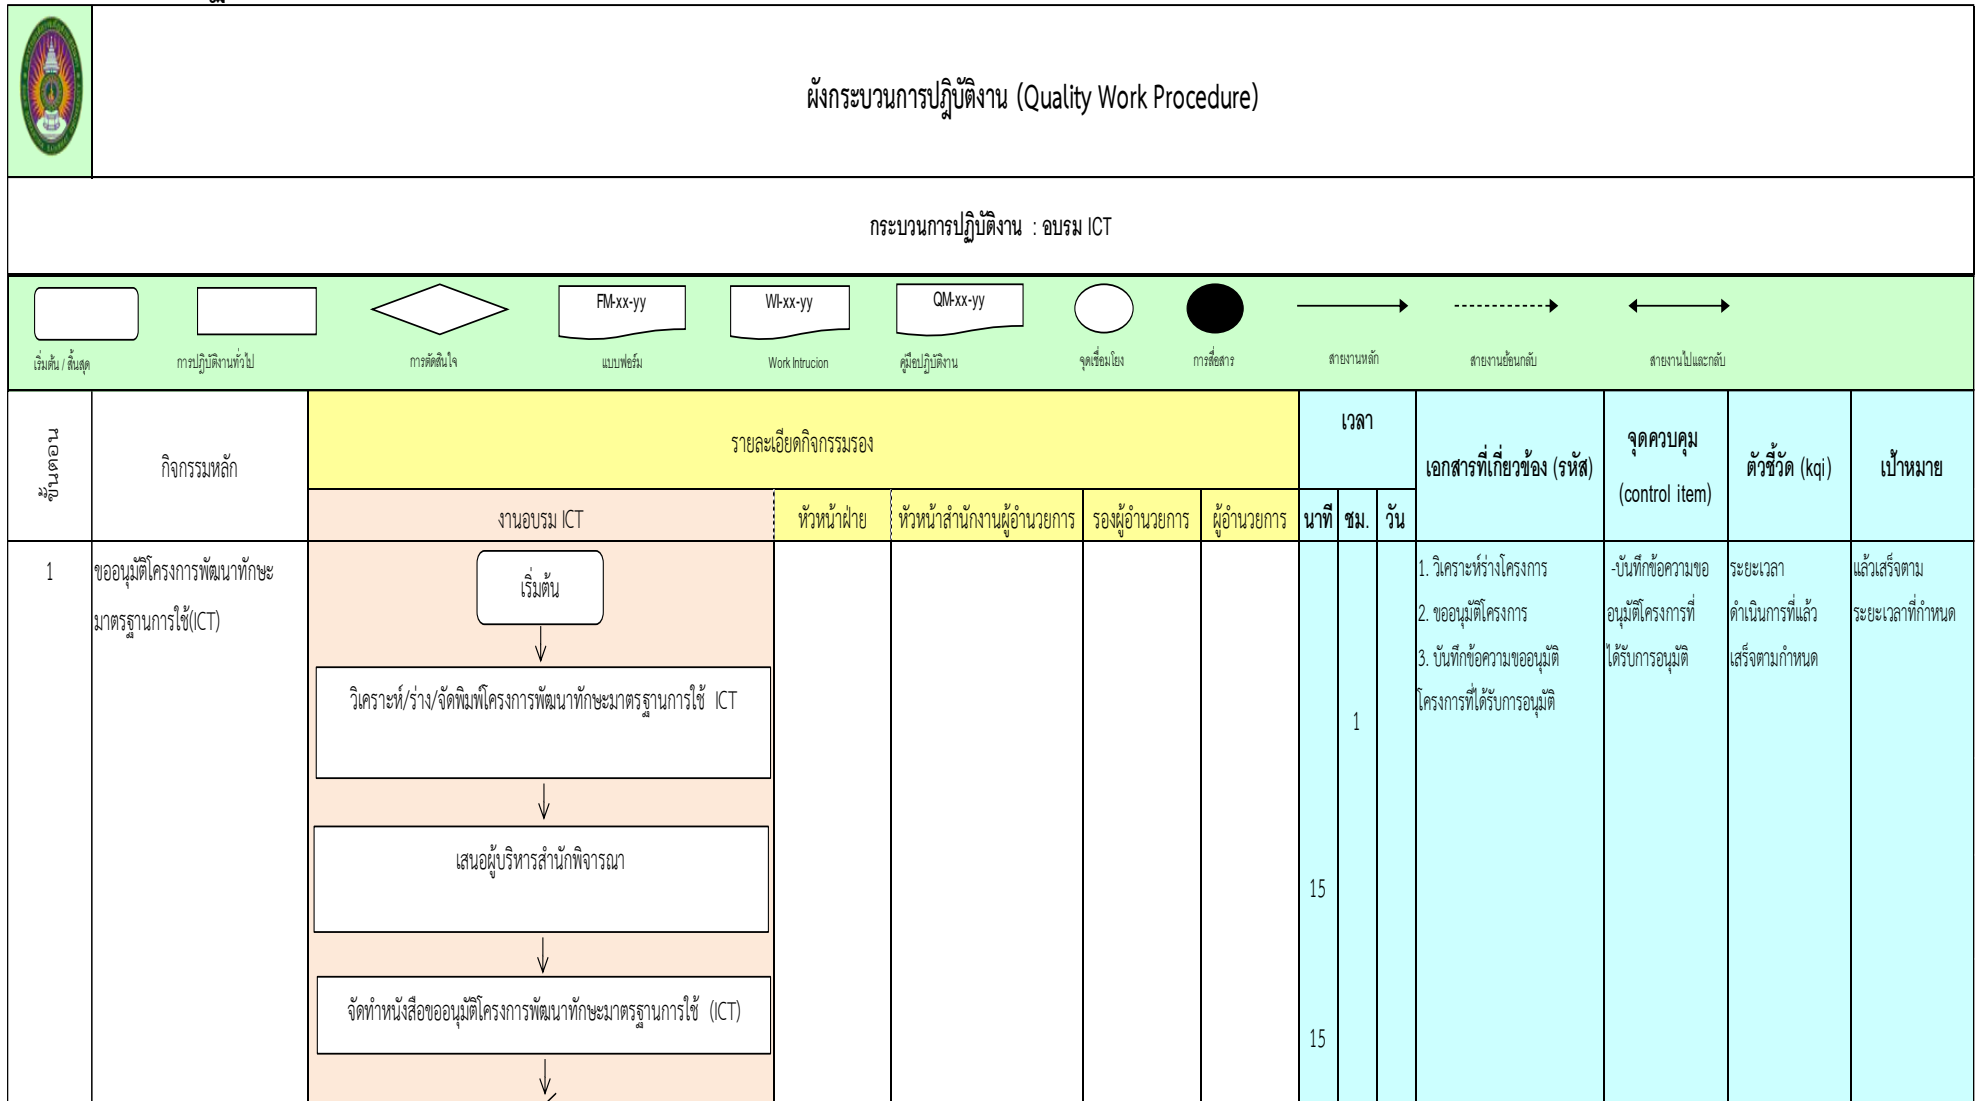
ผังกระบวนการปฏิบัติงาน (Quality Work Procedure)

กระบวนการปฏิบัติงาน : อบรม ICT

FM-xx-yy WI-xx-yy QM-xx-yy

เริ่มต้น / สิ้นสุด การปฏิบัติงานทั่วไป การตัดสินใจ แบบฟอร์ม Work Intrucion คู่มือปฏิบัติงาน จุดเชื่อมโยง การสื่อสาร สายงานหลัก สายงานย้อนกลับ สายงานไปและกลับ

| ขั้นตอน | กิจกรรมหลัก | รายละเอียดกิจกรรมรอง | | | | | เวลา | | | เอกสารที่เกี่ยวข้อง (รหัส) | จุดควบคุม (control item) | ตัวชี้วัด (kqi) | เป้าหมาย |
|---|---|---|---|---|---|---|---|---|---|---|---|---|---|
| | | งานอบรม ICT | หัวหน้าฝ่าย | หัวหน้าสำนักงานผู้อำนวยการ | รองผู้อำนวยการ | ผู้อำนวยการ | นาที | ชม. | วัน | | | | |
| 1 | ขออนุมัติโครงการพัฒนาทักษะมาตรฐานการใช้(ICT) | เริ่มต้น<br>วิเคราะห์/ร่าง/จัดพิมพ์โครงการพัฒนาทักษะมาตรฐานการใช้ ICT<br>เสนอผู้บริหารสำนักพิจารณา<br>จัดทำหนังสือขออนุมัติโครงการพัฒนาทักษะมาตรฐานการใช้ (ICT) | | | | | 15<br>15 | 1 | | 1. วิเคราะห์ร่างโครงการ<br>2. ขออนุมัติโครงการ<br>3. บันทึกข้อความขออนุมัติโครงการที่ได้รับการอนุมัติ | -บันทึกข้อความขออนุมัติโครงการที่ได้รับการอนุมัติ | ระยะเวลาดำเนินการที่แล้วเสร็จตามกำหนด | แล้วเสร็จตามระยะเวลาที่กำหนด |